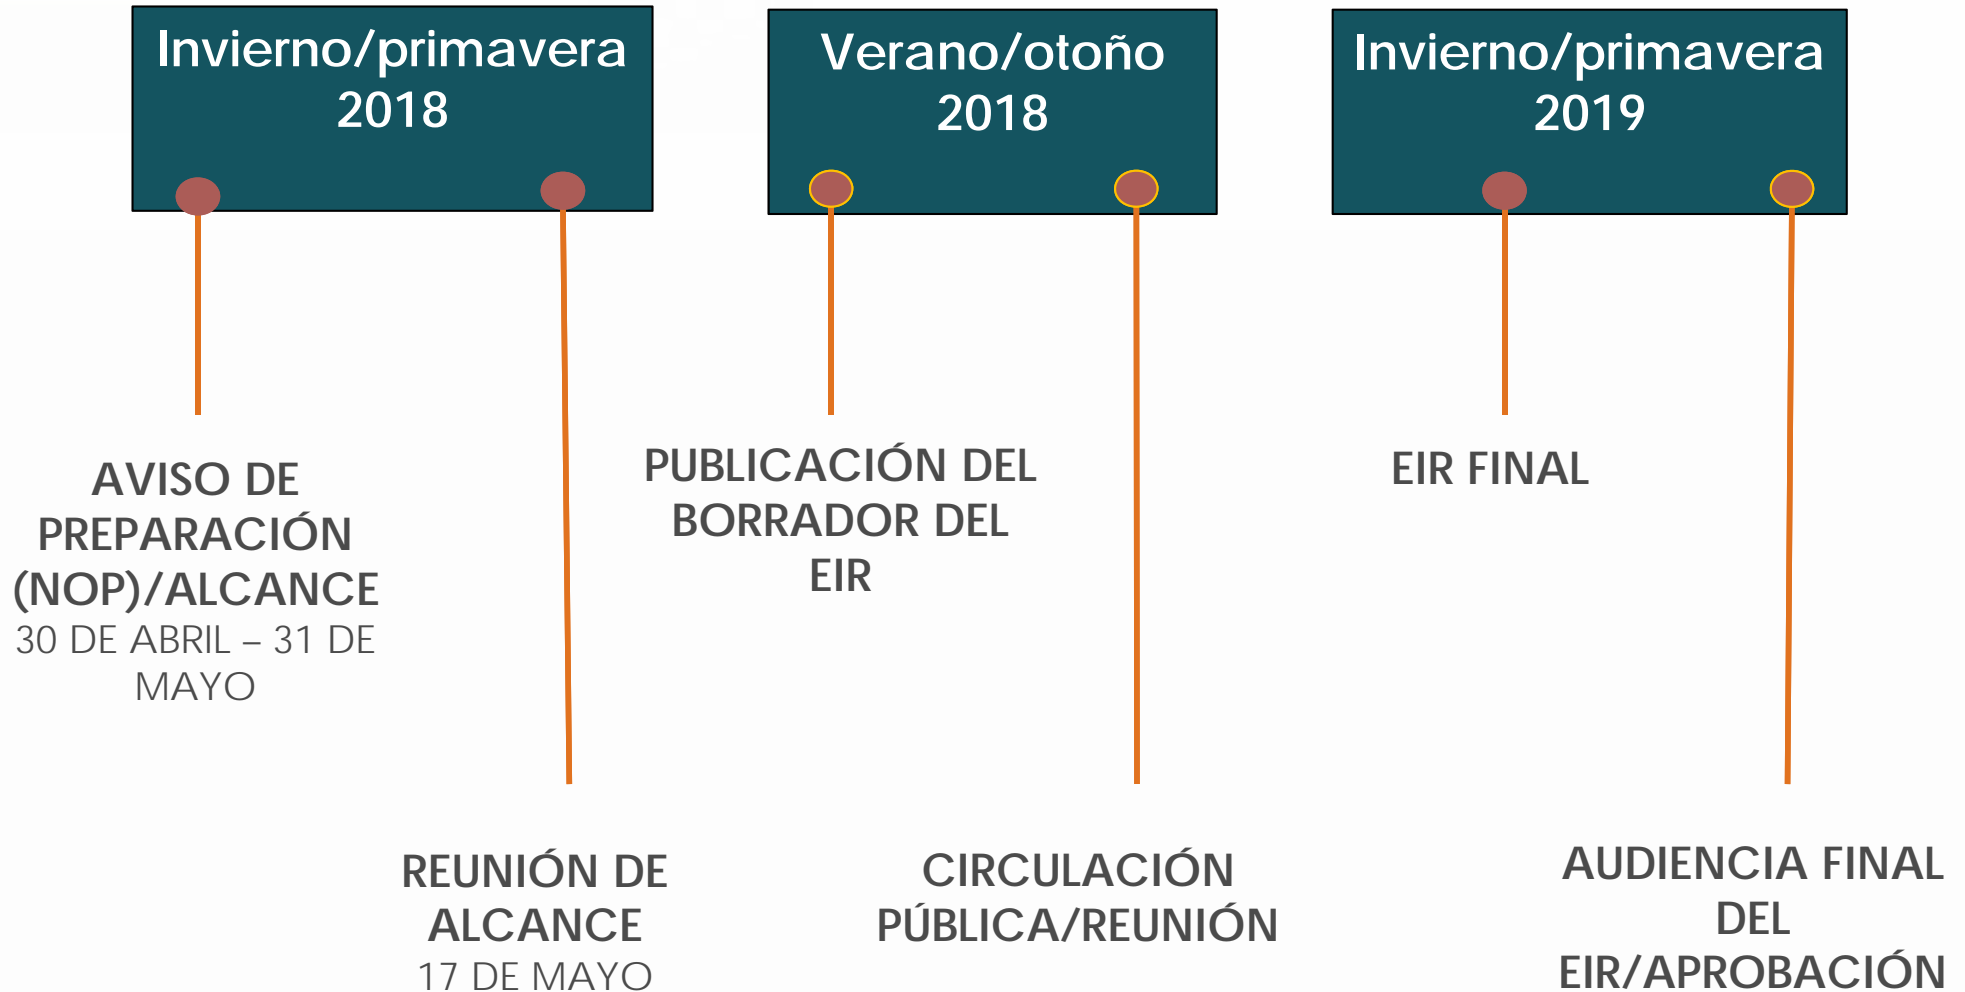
Invierno/primavera 2018

Verano/otoño 2018

Invierno/primavera 2019

AVISO DE PREPARACIÓN (NOP)/ALCANCE
30 DE ABRIL – 31 DE MAYO

PUBLICACIÓN DEL BORRADOR DEL EIR

EIR FINAL

REUNIÓN DE ALCANCE
17 DE MAYO

CIRCULACIÓN PÚBLICA/REUNIÓN

AUDIENCIA FINAL DEL EIR/APROBACIÓN